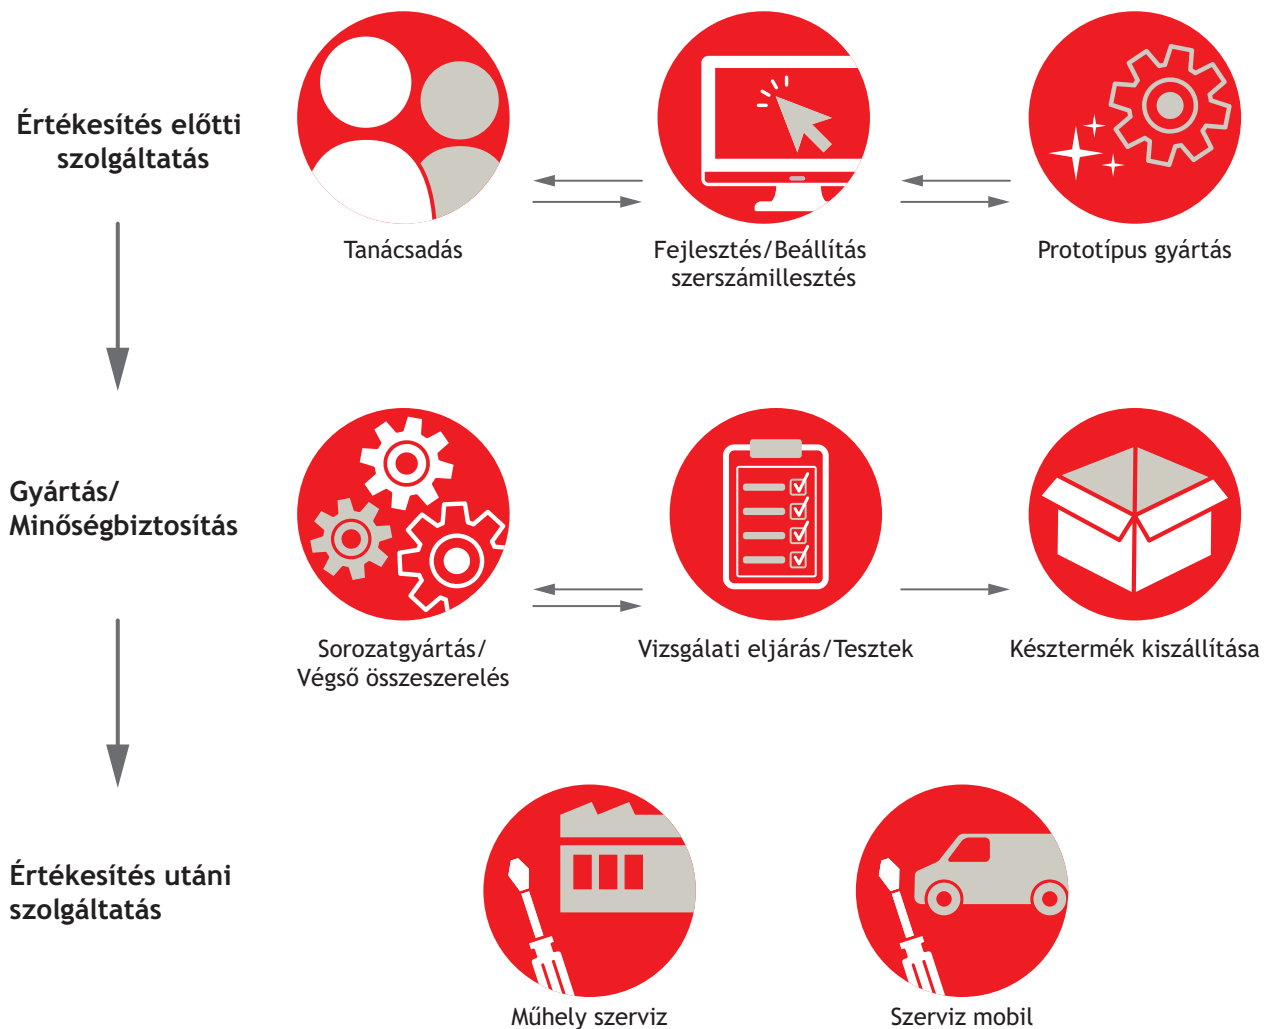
Értékesítés előtti szolgáltatás

Tanácsadás

Fejlesztés/Beállítás szerszámillesztés

Prototípus gyártás

Gyártás/ Minőségbiztosítás

Sorozatgyártás/ Végső összeszerelés

Vizsgálati eljárás/Tesztek

Késztermék kiszállítása

Értékesítés utáni szolgáltatás

Műhely szerviz

Szerviz mobil